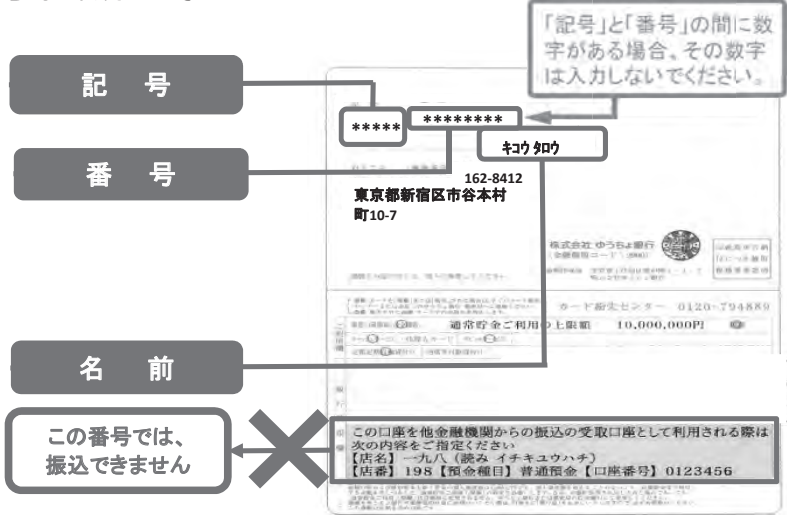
「記号」と「番号」の間に数字がある場合、その数字は入力しないでください。

記　号

番　号

名　前

この番号では、振込できません

*****

********

ｷｺｳ ﾀﾛｳ

162-8412
東京都新宿区市谷本村町10-7

株式会社 ゆうちょ銀行

カード紛失センター 0120-794889

通常貯金ご利用の上限額　10,000,000円

この口座を他金融機関からの振込の受取口座として利用される際は次の内容をご指定ください
【店名】一九八（読み イチキユウハチ）
【店番】198【預金種目】普通預金【口座番号】0123456